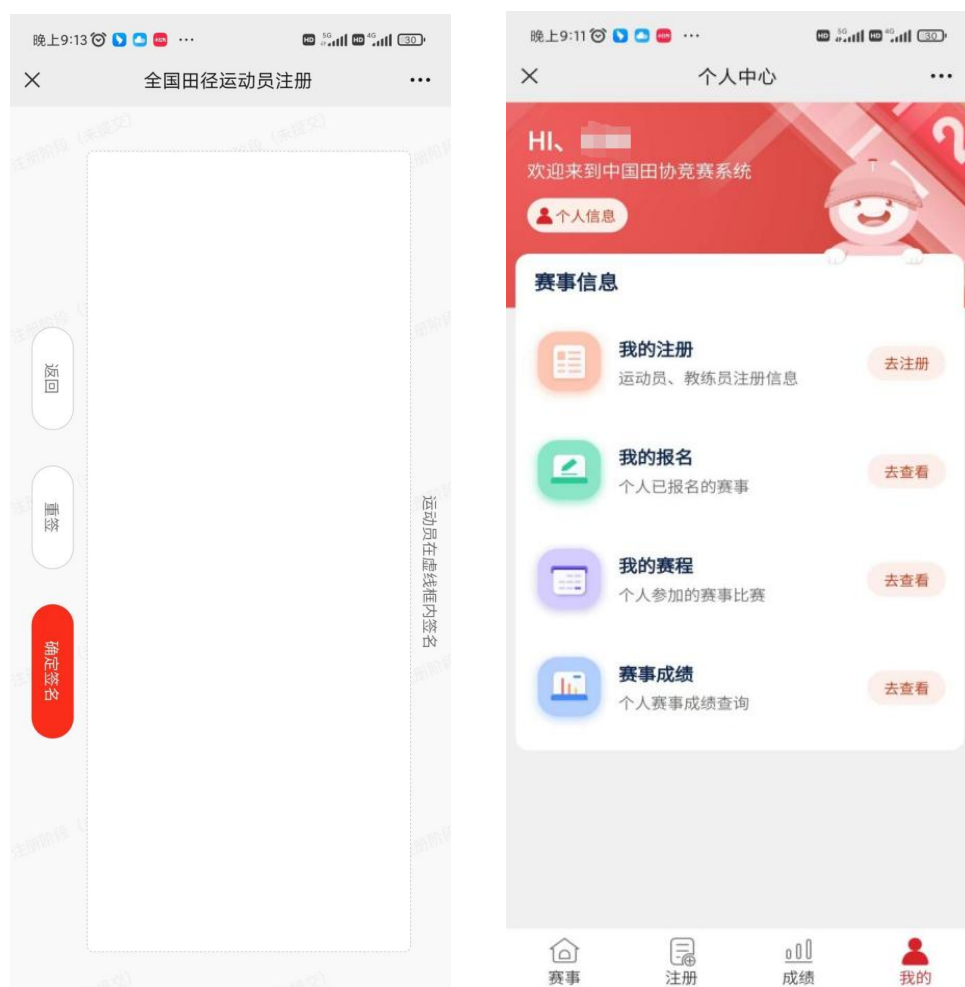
晚上9:13 ···
30
×
全国田径运动员注册
···
注册阶段（未提交）
返回
重签
确定签名
运动员在虚线框内签名

晚上9:11 ···
30
×
个人中心
···
HI、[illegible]
欢迎来到中国田协竞赛系统
个人信息
赛事信息
我的注册
运动员、教练员注册信息
去注册
我的报名
个人已报名的赛事
去查看
我的赛程
个人参加的赛事比赛
去查看
赛事成绩
个人赛事成绩查询
去查看
赛事
注册
成绩
我的